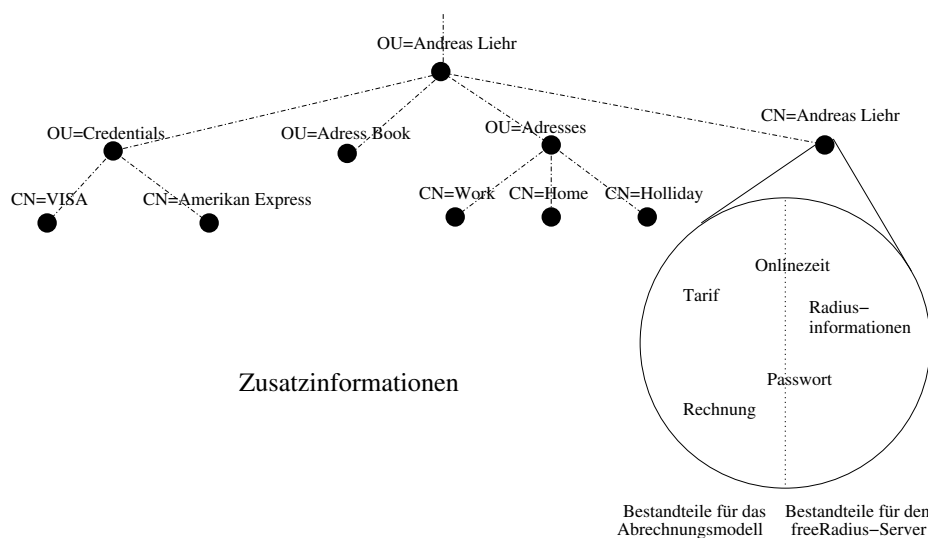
OU=Andreas Liehr

OU=Credentials

OU=Adress Book

OU=Adresses

CN=Andreas Liehr

CN=VISA

CN=Amerikan Express

CN=Work

CN=Home

CN=Holliday

Onlinezeit

Tarif

Radius−informationen

Zusatzinformationen

Passwort

Rechnung

Bestandteile für das Abrechnungsmodell

Bestandteile für den freeRadius−Server